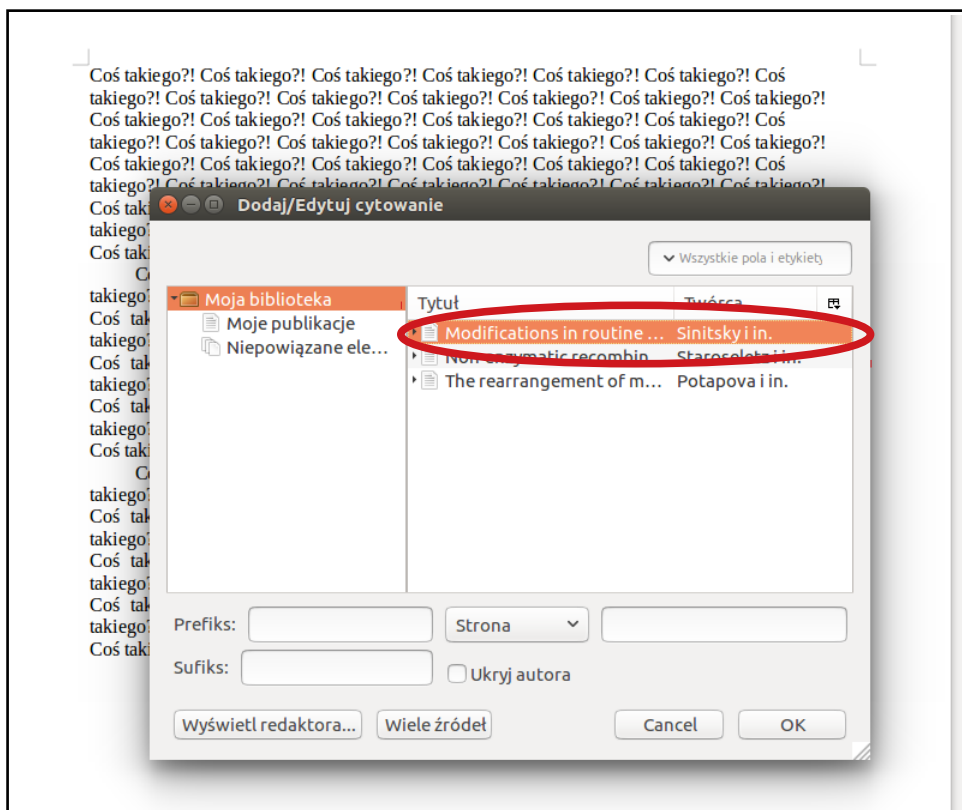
Coś takiego?! Coś takiego?! Coś takiego?! Coś takiego?! Coś takiego?! Coś takiego?! Coś takiego?! Coś takiego?! Coś takiego?! Coś takiego?! Coś takiego?! Coś takiego?! Coś takiego?! Coś takiego?! Coś takiego?! Coś takiego?! Coś takiego?! Coś takiego?! Coś takiego?! Coś takiego?! Coś takiego?! Coś takiego?! Coś takiego?! Coś takiego?! Coś takiego?! Coś takiego?! Coś takiego?! Coś takiego?! Coś takiego?! Coś takiego?! Coś takiego?! Coś takiego?! Coś takiego?! Coś takiego?! Coś takiego?! Coś takiego?! Coś takiego?! Coś takiego?! Coś takiego?!
Coś tak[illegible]
takiego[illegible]
Coś tak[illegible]
C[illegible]
takiego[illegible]
Coś tak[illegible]
takiego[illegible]
Coś tak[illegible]
takiego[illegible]
Coś tak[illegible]
takiego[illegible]
Coś tak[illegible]
C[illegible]
takiego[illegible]
Coś tak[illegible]
takiego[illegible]
Coś tak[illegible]
takiego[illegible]
Coś tak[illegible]
takiego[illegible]
Coś tak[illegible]

Dodaj/Edytuj cytowanie

Wszystkie pola i etykiety

Moja biblioteka
Moje publikacje
Niepowiązane ele...

| Tytuł | Twórca |
|---|---|
| Modifications in routine ... | Sinitsky i in. |
| Non-enzymatic recombin... | Staroseltsi i in. |
| The rearrangement of m... | Potapova i in. |

Prefiks:
Strona
Sufiks:
Ukryj autora
Wyświetl redaktora...
Wiele źródeł
Cancel
OK